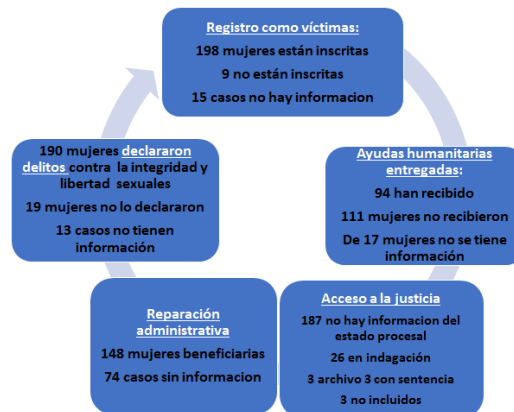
Registro como víctimas:
198 mujeres están inscritas
9 no están inscritas
15 casos no hay informacion

Ayudas humanitarias entregadas:
94 han recibido
111 mujeres no recibieron
De 17 mujeres no se tiene información

Acceso a la justicia
187 no hay informacion del estado procesal
26 en indagación
3 archivo 3 con sentencia
3 no incluidos

Reparación administrativa
148 mujeres beneficiarias
74 casos sin informacion

190 mujeres declararon delitos contra la integridad y libertad sexuales
19 mujeres no lo declararon
13 casos no tienen información